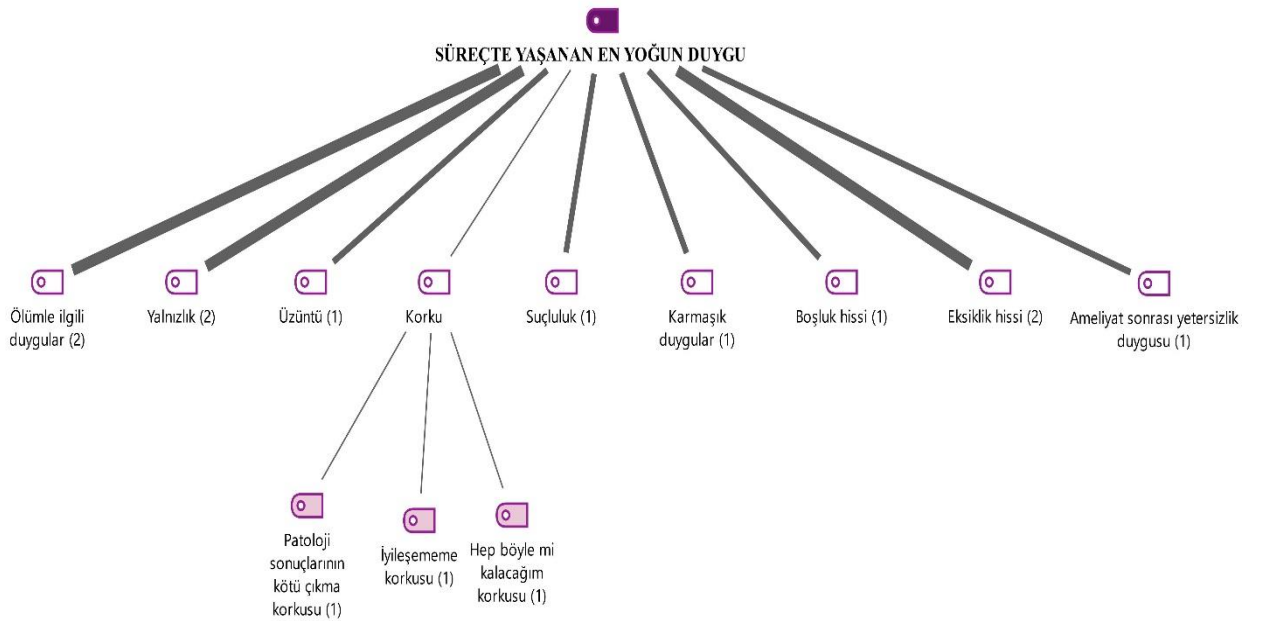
SÜREÇTE YAŞANAN EN YOĞUN DUYGU

Ölümle ilgili duygular (2)

Yalnızlık (2)

Üzüntü (1)

Korku

Suçluluk (1)

Karmaşık duygular (1)

Boşluk hissi (1)

Eksiklik hissi (2)

Ameliyat sonrası yetersizlik duygusu (1)

Patoloji sonuçlarının kötü çıkma korkusu (1)

İyileşememe korkusu (1)

Hep böyle mi kalacağım korkusu (1)